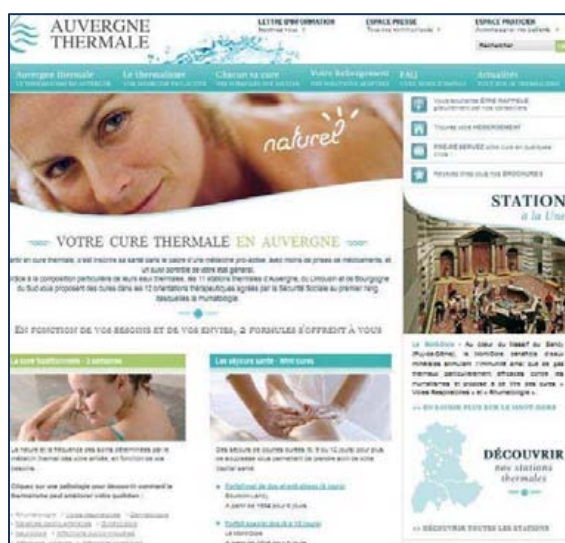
AUVERGNE THERMALE

LETTRE D'INFORMATION

ESPACE PRESSE

ESPACE PRATICIEN

Rechercher

Auvergne thermale

Le thermalisme

Chacun sa cure

Votre hébergement

FAQ

Actualités

naturel

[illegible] ÊTRE RAPPELÉ

Trouvez votre HÉBERGEMENT

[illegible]

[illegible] BROCHURES

STATION à la Une

VOTRE CURE THERMALE EN AUVERGNE

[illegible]

EN FONCTION DE VOS BESOINS ET DE VOS ENVIES, 2 FORMULES S'OFFRENT À VOUS

La cure traditionnelle - 3 semaines

Les séjours santé - Mini cures

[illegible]

DÉCOUVRIR nos stations thermales

>> DÉCOUVRIR TOUTES LES STATIONS